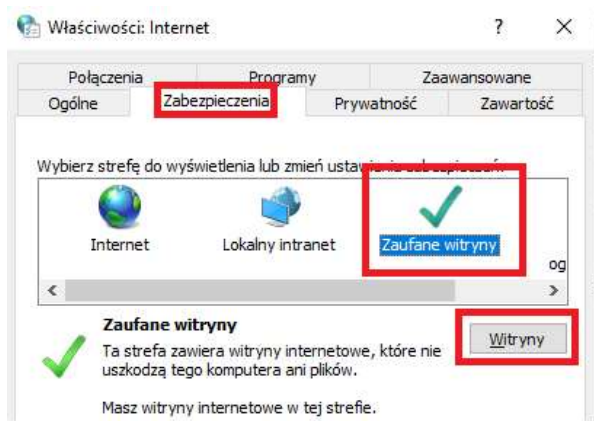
Właściwości: Internet

?

×

Połączenia

Programy

Zaawansowane

Ogólne

Zabezpieczenia

Prywatność

Zawartość

Wybierz strefę do wyświetlenia lub zmień ustaw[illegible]

Internet

Lokalny intranet

Zaufane witryny

og

<

>

Zaufane witryny

Ta strefa zawiera witryny internetowe, które nie uszkodzą tego komputera ani plików.

Witryny

Masz witryny internetowe w tej strefie.